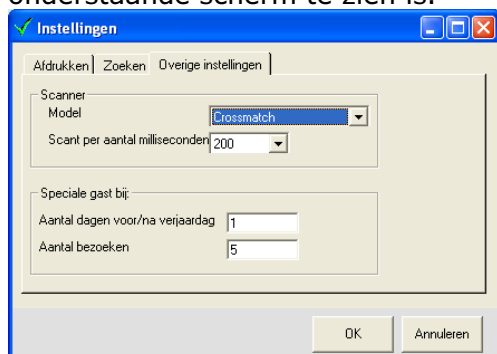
onderstaande scherm te zien is.

Instellingen

Afdrukken | Zoeken | Overige instellingen

Scanner
Model Crossmatch
Scant per aantal milliseconden 200

Speciale gast bij:
Aantal dagen voor/na verjaardag 1
Aantal bezoeken 5

OK Annuleren